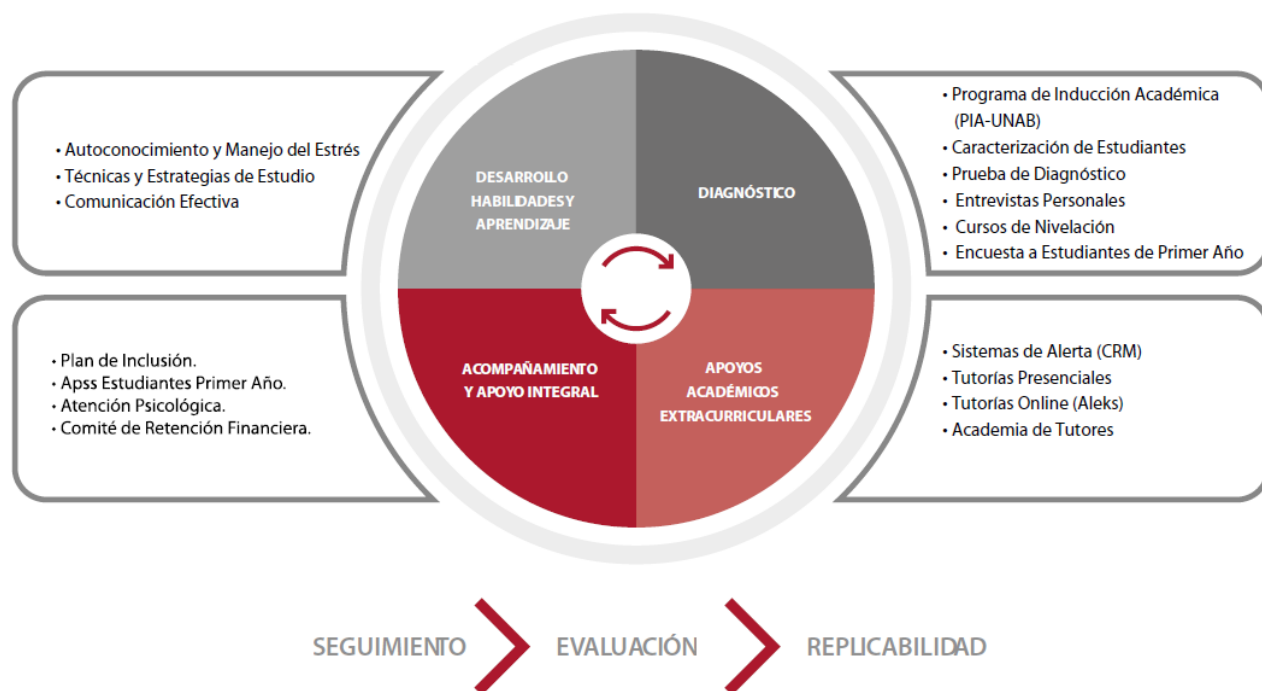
• Autoconocimiento y Manejo del Estrés
• Técnicas y Estrategias de Estudio
• Comunicación Efectiva

DESARROLLO HABILIDADESY APRENDIZAJE

DIAGNÓSTICO

• Programa de Inducción Académica (PIA-UNAB)
• Caracterización de Estudiantes
• Prueba de Diagnóstico
• Entrevistas Personales
• Cursos de Nivelación
• Encuesta a Estudiantes de Primer Año

• Plan de Inclusión.
• Apss Estudiantes Primer Año.
• Atención Psicológica.
• Comité de Retención Financiera.

ACOMPAÑAMIENTO Y APOYO INTEGRAL

APOYOS ACADÉMICOS EXTRACURRICULARES

• Sistemas de Alerta (CRM)
• Tutorías Presenciales
• Tutorías Online (Aleks)
• Academia de Tutores

SEGUIMIENTO EVALUACIÓN REPLICABILIDAD